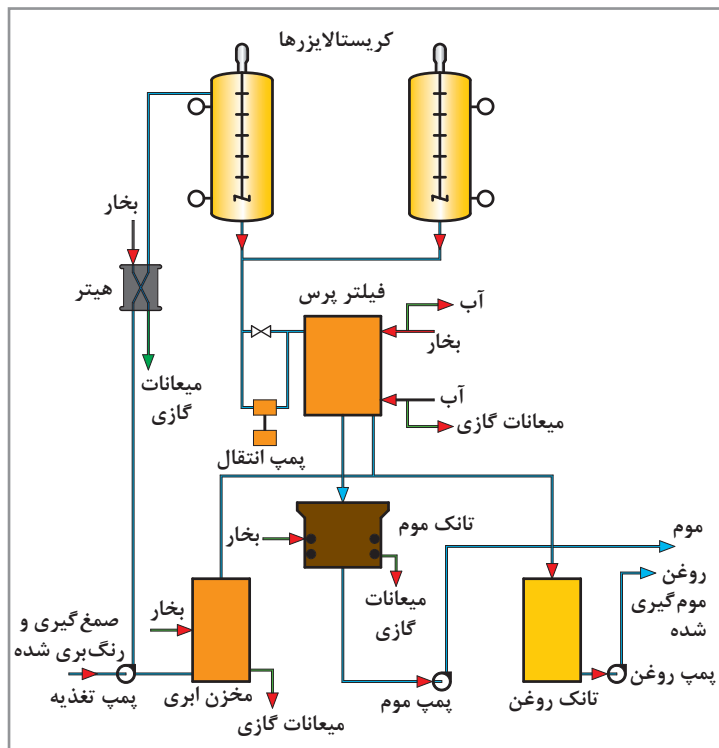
کریستالایزرها

بخار

هیتر

میعانات گازی

فیلتر پرس

آب

بخار

آب

میعانات گازی

پمپ انتقال

تانک موم

بخار

میعانات گازی

موم

روغن موم‌گیری شده

صمغ‌گیری و رنگ‌بری شده

بخار

پمپ تغذیه

مخزن ابری

میعانات گازی

پمپ موم

تانک روغن

پمپ روغن